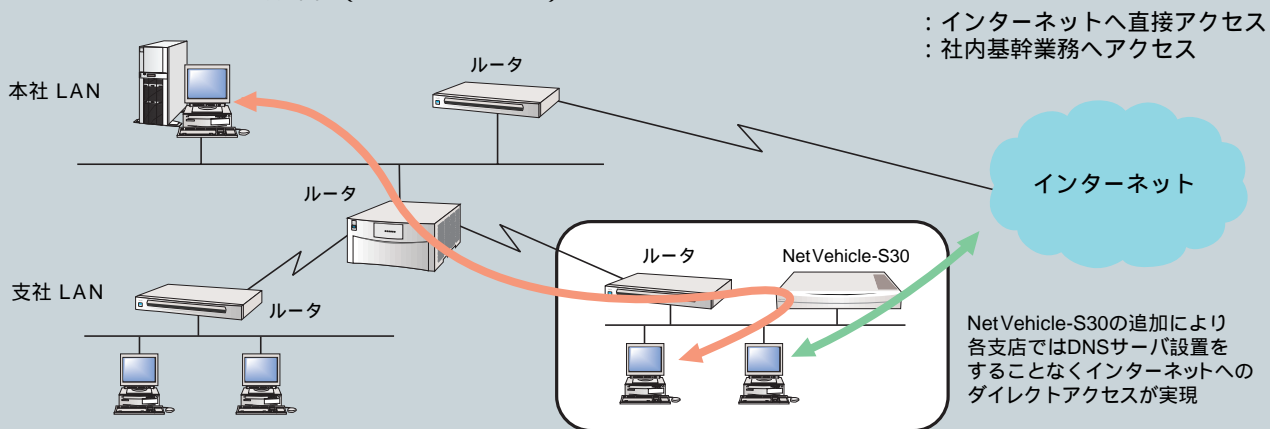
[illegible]

：インターネットへ直接アクセス
：社内基幹業務へアクセス

本社 LAN

ルータ

ルータ

インターネット

支社 LAN

ルータ

ルータ

NetVehicle-S30

NetVehicle-S30の追加により各支店ではDNSサーバ設置をすることなくインターネットへのダイレクトアクセスが実現